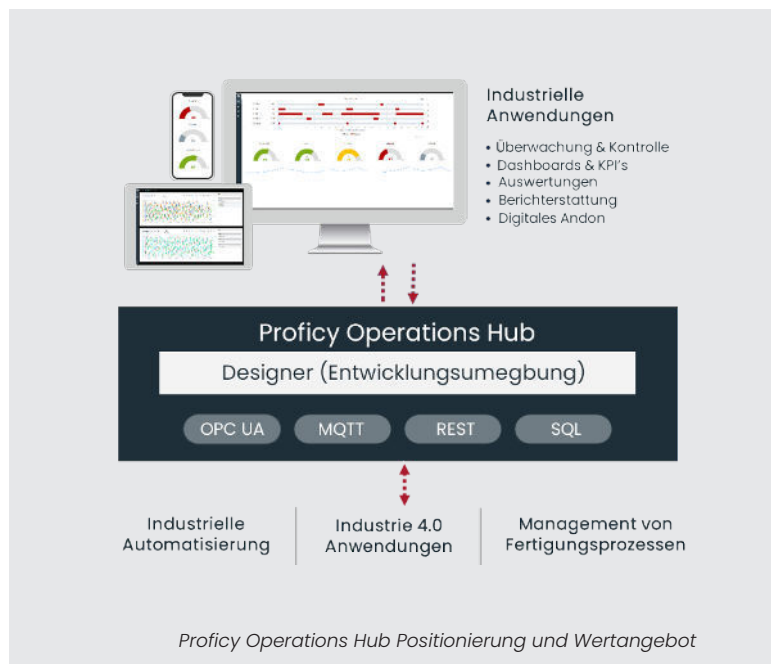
Industrielle Anwendungen

• Überwachung & Kontrolle
• Dashboards & KPI's
• Auswertungen
• Berichterstattung
• Digitales Andon

Proficy Operations Hub

Designer (Entwicklungsumegbung)

OPC UA

MQTT

REST

SQL

Industrielle Automatisierung

Industrie 4.0 Anwendungen

Management von Fertigungsprozessen

Proficy Operations Hub Positionierung und Wertangebot